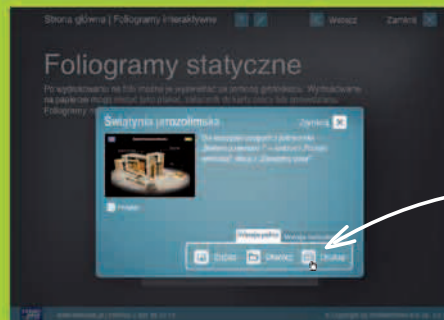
Strona główna | Foliogramy interaktywne

Więcej

Zamknij

Foliogramy statyczne

Po wydrukowaniu na folii można je wyświetlać za pomocą grafoskopu. Wydrukowane na papierze mogą służyć jako plakat, ilustracje do karty pracy lub dekoracja. Foliogramy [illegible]

Świątynia jerozolimska

Zamknij

Do ilustracji z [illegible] "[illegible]" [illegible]

Powiększ

Wersja pełna

Wersja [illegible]

Zapisz

Otwórz

Drukuj

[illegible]

© Copyright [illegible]